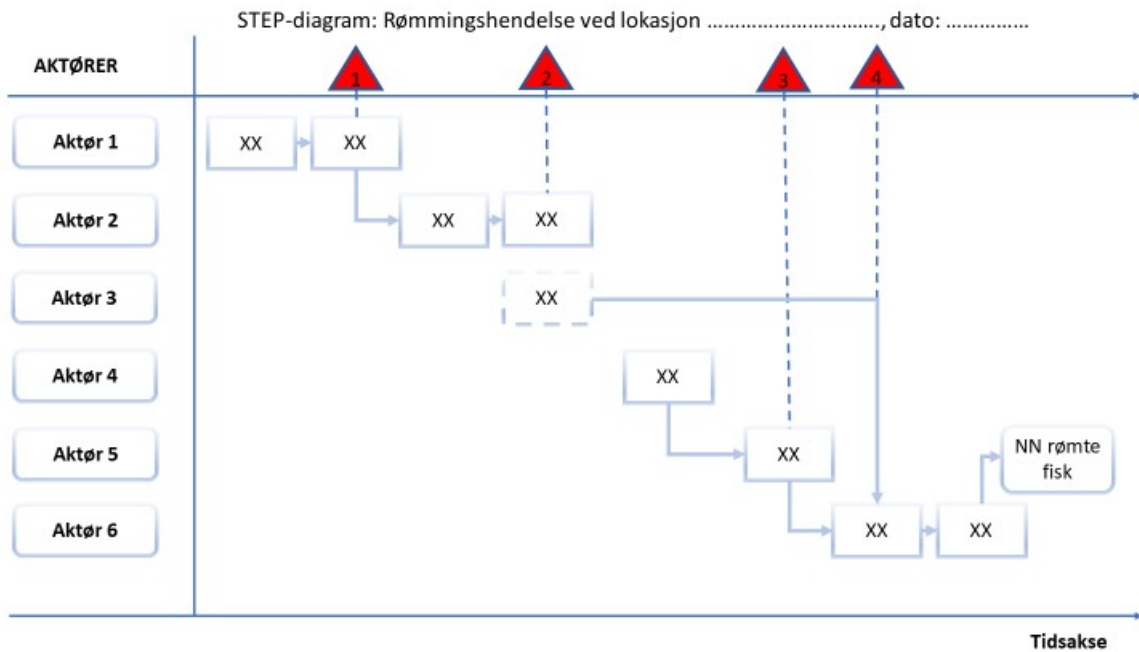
STEP-diagram: Rømmingshendelse ved lokasjon ………………………….., dato: ……………

AKTØRER

1

2

3

4

Aktør 1

XX

XX

Aktør 2

XX

XX

Aktør 3

XX

Aktør 4

XX

Aktør 5

XX

NN rømte fisk

Aktør 6

XX

XX

Tidsakse